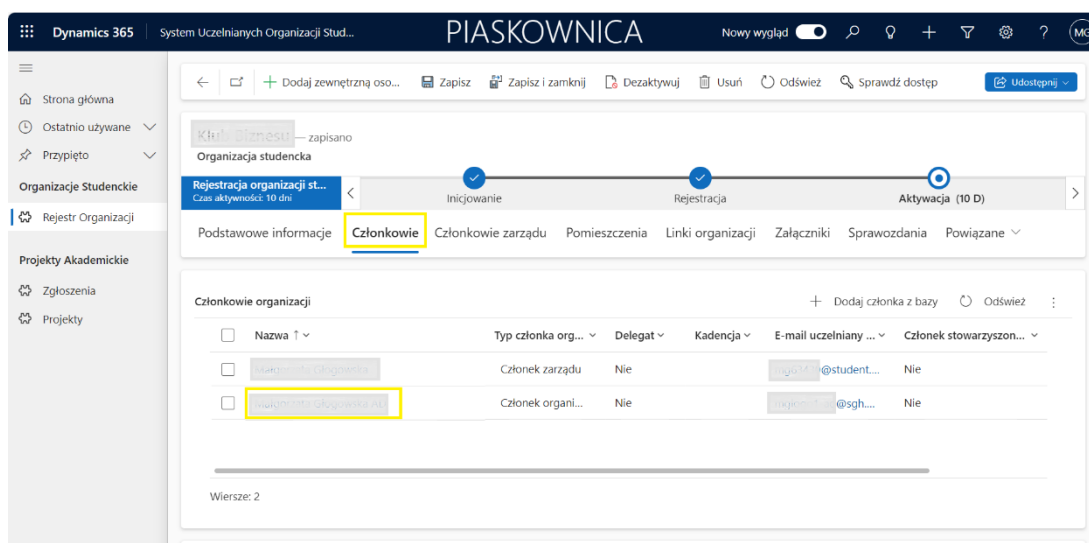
Dynamics 365 System Uczelnianych Organizacji Stud... PIASKOWNICA Nowy wygląd ? MG

Strona główna
Ostatnio używane
Przypięto
Organizacje Studenckie
Rejestr Organizacji
Projekty Akademickie
Zgłoszenia
Projekty

Dodaj zewnętrzną oso... Zapisz Zapisz i zamknij Dezaktywuj Usuń Odśwież Sprawdź dostęp Udostępnij

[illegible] — zapisano
Organizacja studencka

Rejestracja organizacji st...
Czas aktywności: 10 dni
Inicjowanie Rejestracja Aktywacja (10 D)

Podstawowe informacje Członkowie Członkowie zarządu Pomieszczenia Linki organizacji Załączniki Sprawozdania Powiązane

Członkowie organizacji
Dodaj członka z bazy Odśwież

| Nazwa ↑ | Typ członka org... | Delegat | Kadencja | E-mail uczelniany ... | Członek stowarzyszon... |
|---|---|---|---|---|---|
| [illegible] | Członek zarządu | Nie | | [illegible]@student.... | Nie |
| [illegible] | Członek organi... | Nie | | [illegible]@sgh.... | Nie |

Wiersze: 2